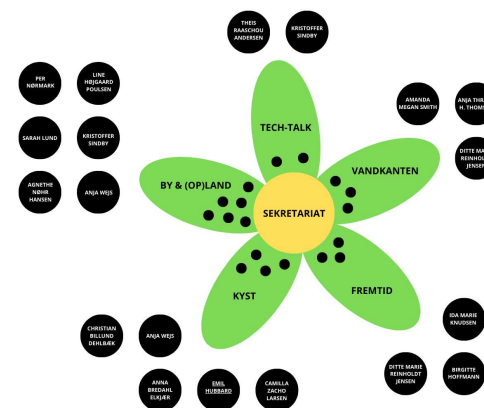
THEIS RAASCHOU ANDERSEN

KRISTOFFER SINDBY

PER NØRMARK

LINE HØJGAARD POULSEN

SARAH LUND

KRISTOFFER SINDBY

AGNETHE NØHR HANSEN

ANJA WEJS

AMANDA MEGAN SMITH

ANJA THR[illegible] H. THOM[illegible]

DITTE MA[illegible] REINHOL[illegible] JENSEN

TECH-TALK

VANDKANTEN

BY & (OP)LAND

SEKRETARIAT

KYST

FREMTID

CHRISTIAN BILLUND DEHLBÆK

ANJA WEJS

ANNA BREDAHL ELKJÆR

EMIL HUBBARD

CAMILLA ZACHO LARSEN

IDA MARIE KNUDSEN

DITTE MARIE REINHOLDT JENSEN

BIRGITTE HOFFMANN